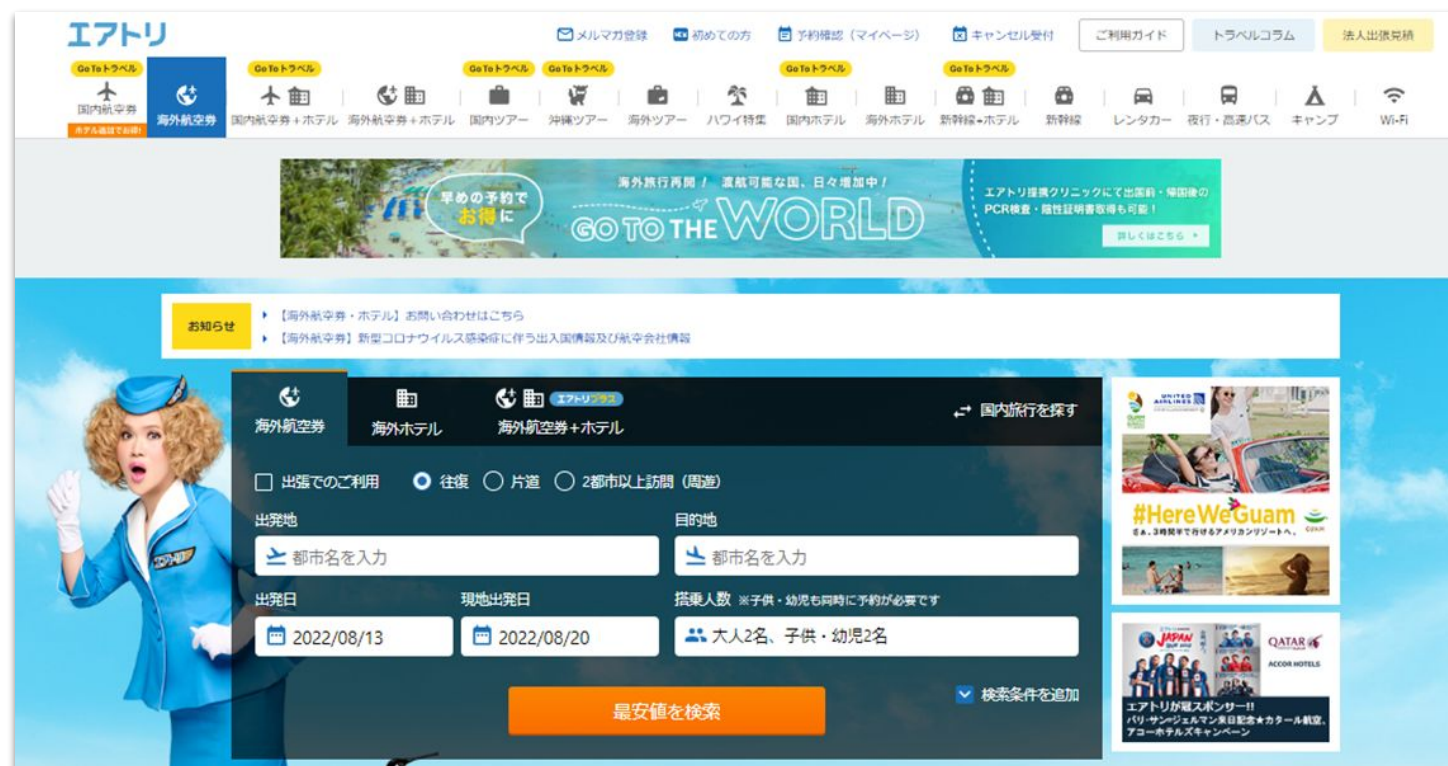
エアトリ

メルマガ登録　初めての方　予約確認（マイページ）　キャンセル受付　ご利用ガイド　トラベルコラム　法人出張契約

GoToトラベル 国内航空券 ホテル追加でお得!　海外航空券　GoToトラベル 国内航空券＋ホテル　海外航空券＋ホテル　GoToトラベル 国内ツアー　GoToトラベル 沖縄ツアー　海外ツアー　ハワイ特集　GoToトラベル 国内ホテル　海外ホテル　GoToトラベル 新幹線+ホテル　新幹線　レンタカー　夜行・高速バス　キャンプ　Wi-Fi

早めの予約でお得に　海外旅行再開！ 渡航可能な国、日々増加中！ GO TO THE WORLD　エアトリ提携クリニックにて出国前・帰国後のPCR検査・陰性証明書取得も可能！　詳しくはこちら

お知らせ
【海外航空券・ホテル】お問い合わせはこちら
【海外航空券】新型コロナウイルス感染症に伴う出入国情報及び航空会社情報

海外航空券　海外ホテル　海外航空券+ホテル エアトリプラス　国内旅行を探す

出張でのご利用　往復　片道　2都市以上訪問（周遊）
出発地　都市名を入力
目的地　都市名を入力
出発日　2022/08/13
現地出発日　2022/08/20
搭乗人数 ※子供・幼児も同時に予約が必要です　大人2名、子供・幼児2名
検索条件を追加
最安値を検索

UNITED AIRLINES #HereWeGuam GUAM

JAPAN QATAR ACCOR HOTELS
エアトリが冠スポンサー!!
パリ・サンジェルマン来日記念★カタール航空、アコーホテルズキャンペーン